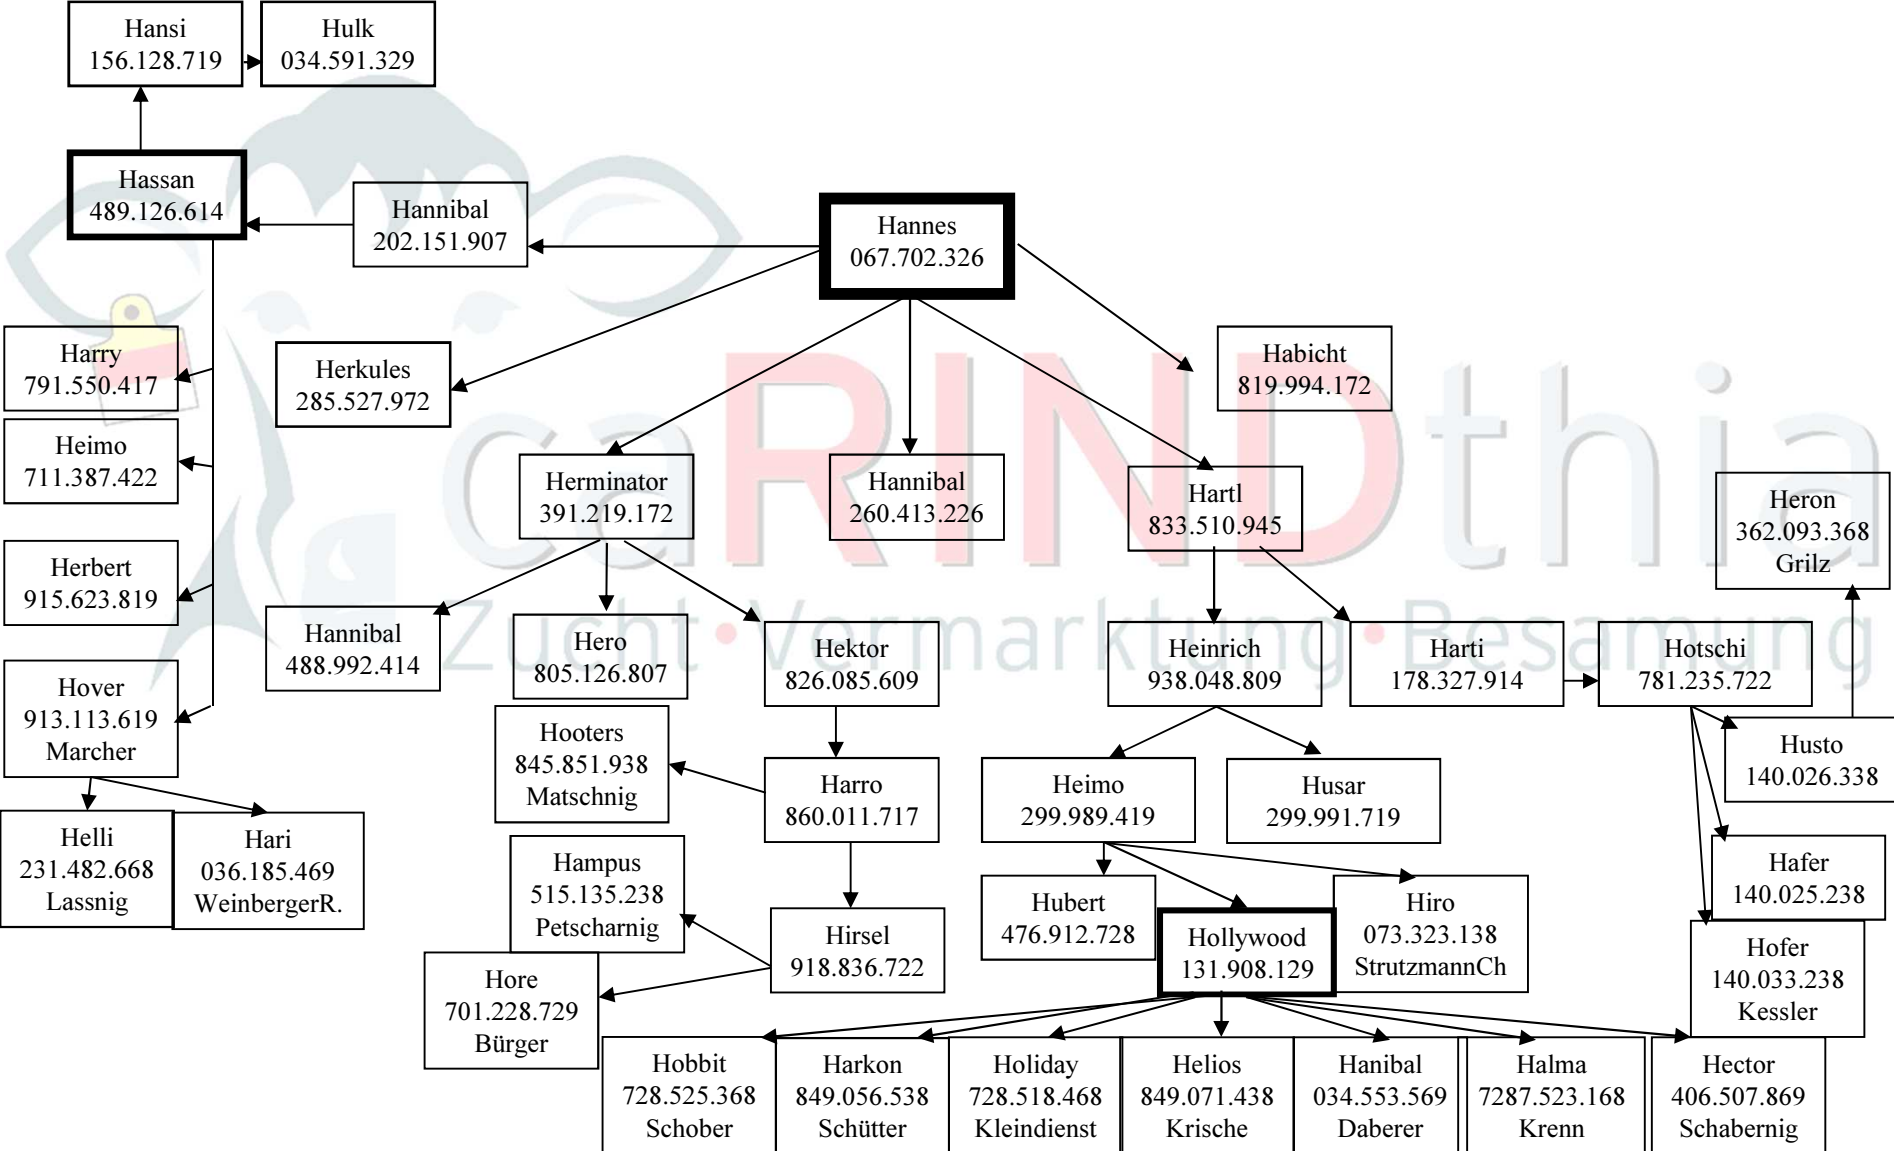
Hansi
156.128.719

Hulk
034.591.329

Hassan
489.126.614

Hannibal
202.151.907

Hannes
067.702.326

Harry
791.550.417

Herkules
285.527.972

Habicht
819.994.172

Heimo
711.387.422

Herminator
391.219.172

Hannibal
260.413.226

Hartl
833.510.945

Heron
362.093.368
Grilz

Herbert
915.623.819

caRINDthia
Zucht • Vermarktung • Besamung

Hannibal
488.992.414

Hero
805.126.807

Hektor
826.085.609

Heinrich
938.048.809

Harti
178.327.914

Hotschi
781.235.722

Hover
913.113.619
Marcher

Hooters
845.851.938
Matschnig

Harro
860.011.717

Heimo
299.989.419

Husar
299.991.719

Husto
140.026.338

Helli
231.482.668
Lassnig

Hari
036.185.469
WeinbergerR.

Hampus
515.135.238
Petscharnig

Hafer
140.025.238

Hubert
476.912.728

Hiro
073.323.138
StrutzmannCh

Hirsel
918.836.722

Hollywood
131.908.129

Hofer
140.033.238
Kessler

Hore
701.228.729
Bürger

Hobbit
728.525.368
Schober

Harkon
849.056.538
Schütter

Holiday
728.518.468
Kleindienst

Helios
849.071.438
Krische

Hanibal
034.553.569
Daberer

Halma
7287.523.168
Krenn

Hector
406.507.869
Schabernig